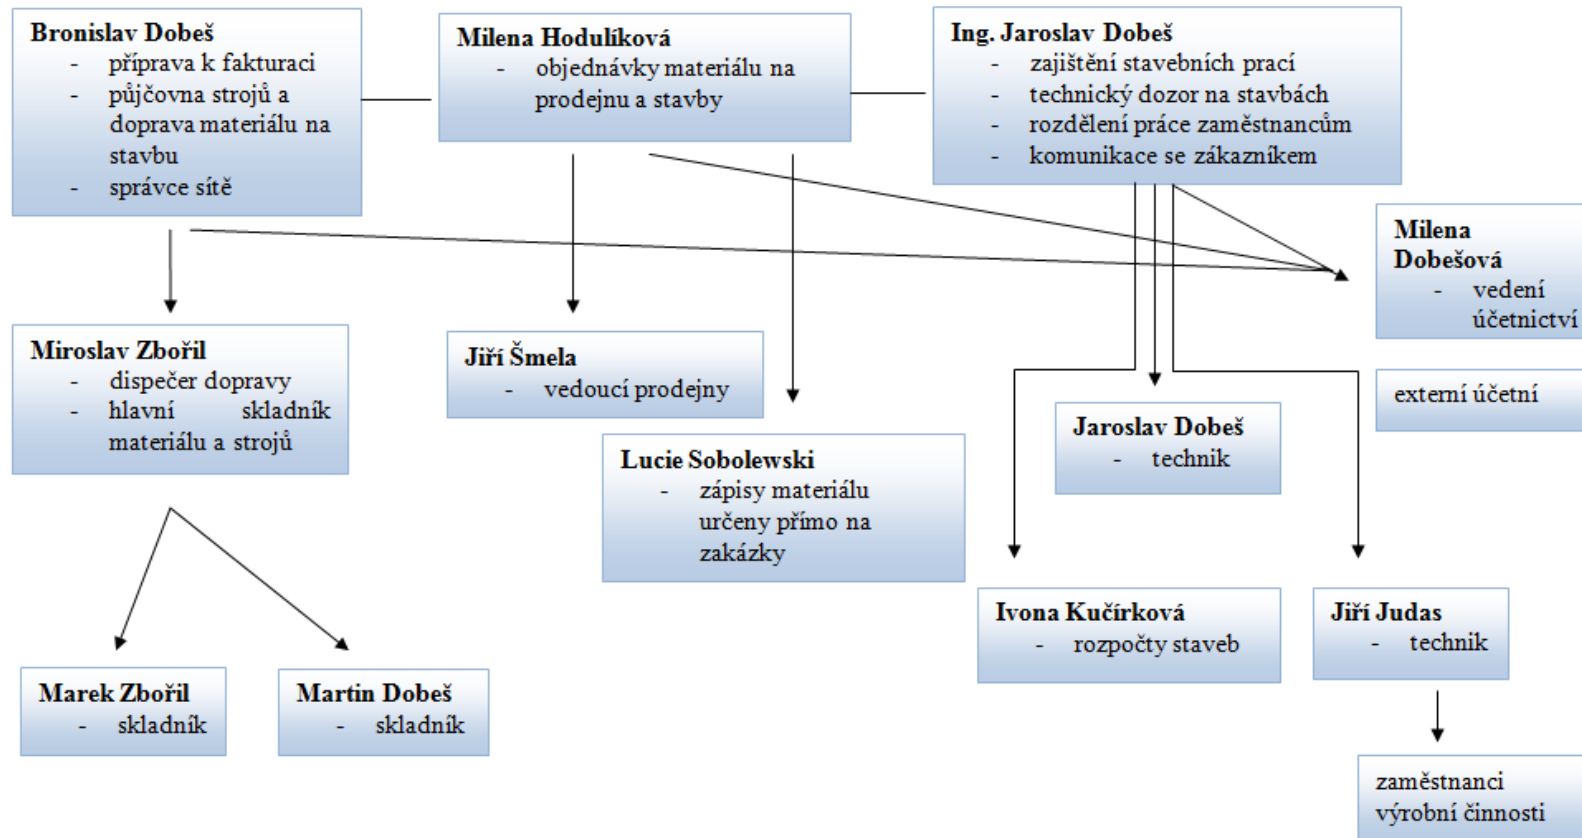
**Bronislav Dobeš**
- příprava k fakturaci
- půjčovna strojů a doprava materiálu na stavbu
- správce sítě

**Milena Hodulíková**
- objednávky materiálu na prodejnu a stavby

**Ing. Jaroslav Dobeš**
- zajištění stavebních prací
- technický dozor na stavbách
- rozdělení práce zaměstnancům
- komunikace se zákazníkem

**Milena Dobešová**
- vedení účetnictví

externí účetní

**Miroslav Zbořil**
- dispečer dopravy
- hlavní skladník materiálu a strojů

**Jiří Šmela**
- vedoucí prodejny

**Lucie Sobolewski**
- zápisy materiálu určeny přímo na zakázky

**Jaroslav Dobeš**
- technik

**Ivona Kučírková**
- rozpočty staveb

**Jiří Judas**
- technik

**Marek Zbořil**
- skladník

**Martin Dobeš**
- skladník

zaměstnanci výrobní činnosti